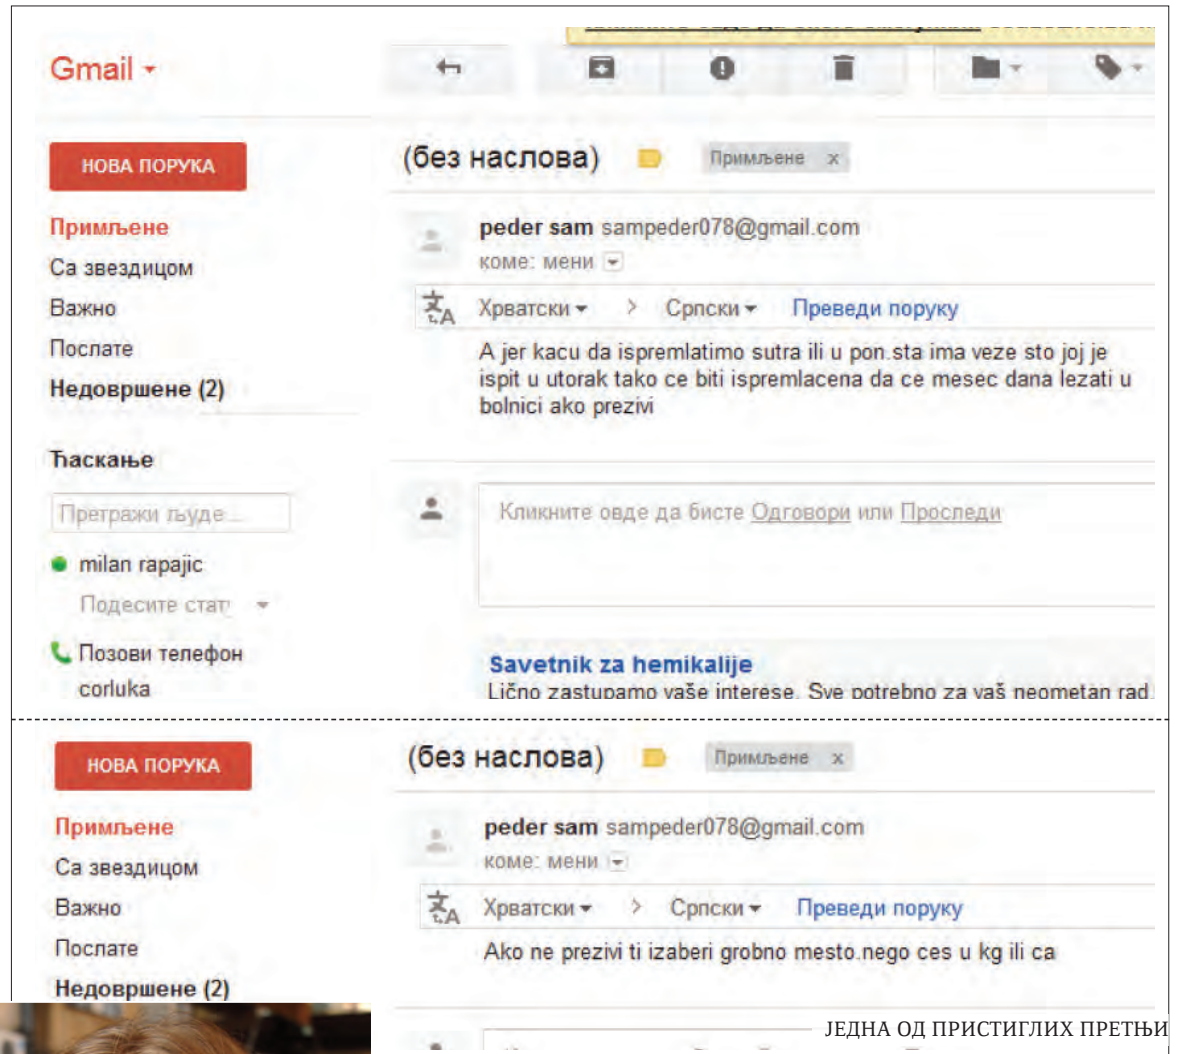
Gmail

НОВА ПОРУКА

Примљене
Са звездицом
Важно
Послате
Недовршене (2)

Ћаскање

Претражи људе...

milan rapajic
Подесите стат

Позови телефон
corluka

(без наслова) Примљене x

peder sam sampeder078@gmail.com
коме: мени

Хрватски > Српски Преведи поруку

A jer kacu da ispremlatimo sutra ili u pon.sta ima veze sto joj je ispit u utorak tako ce biti ispremlacena da ce mesec dana lezati u bolnici ako prezivi

Кликните овде да бисте Одговори или Проследи

Savetnik za hemikalije
Lično zastupamo vaše interese. Sve potrebno za vaš neometan rad.

НОВА ПОРУКА

Примљене
Са звездицом
Важно
Послате
Недовршене (2)

(без наслова) Примљене x

peder sam sampeder078@gmail.com
коме: мени

Хрватски > Српски Преведи поруку

Ako ne prezivi ti izaberi grobno mesto.nego ces u kg ili ca

ЈЕДНА ОД ПРИСТИГЛИХ ПРЕТЊИ